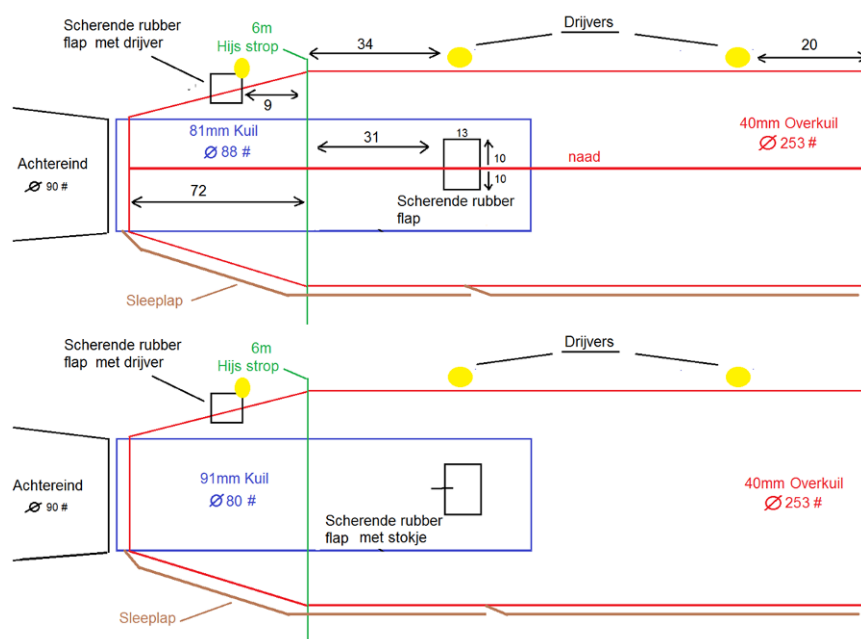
Scherende rubber flap met drijver

6m
Hijs strop

34

Drijvers

20

9

81mm Kuil
$\varnothing$ 88 #

31

13

10

10

naad

40mm Overkuil
$\varnothing$ 253 #

Achtereind
$\varnothing$ 90 #

72

Scherende rubber flap

Sleeplap

Scherende rubber flap met drijver

6m
Hijs strop

Drijvers

Achtereind
$\varnothing$ 90 #

91mm Kuil
$\varnothing$ 80 #

Scherende rubber flap met stokje

40mm Overkuil
$\varnothing$ 253 #

Sleeplap